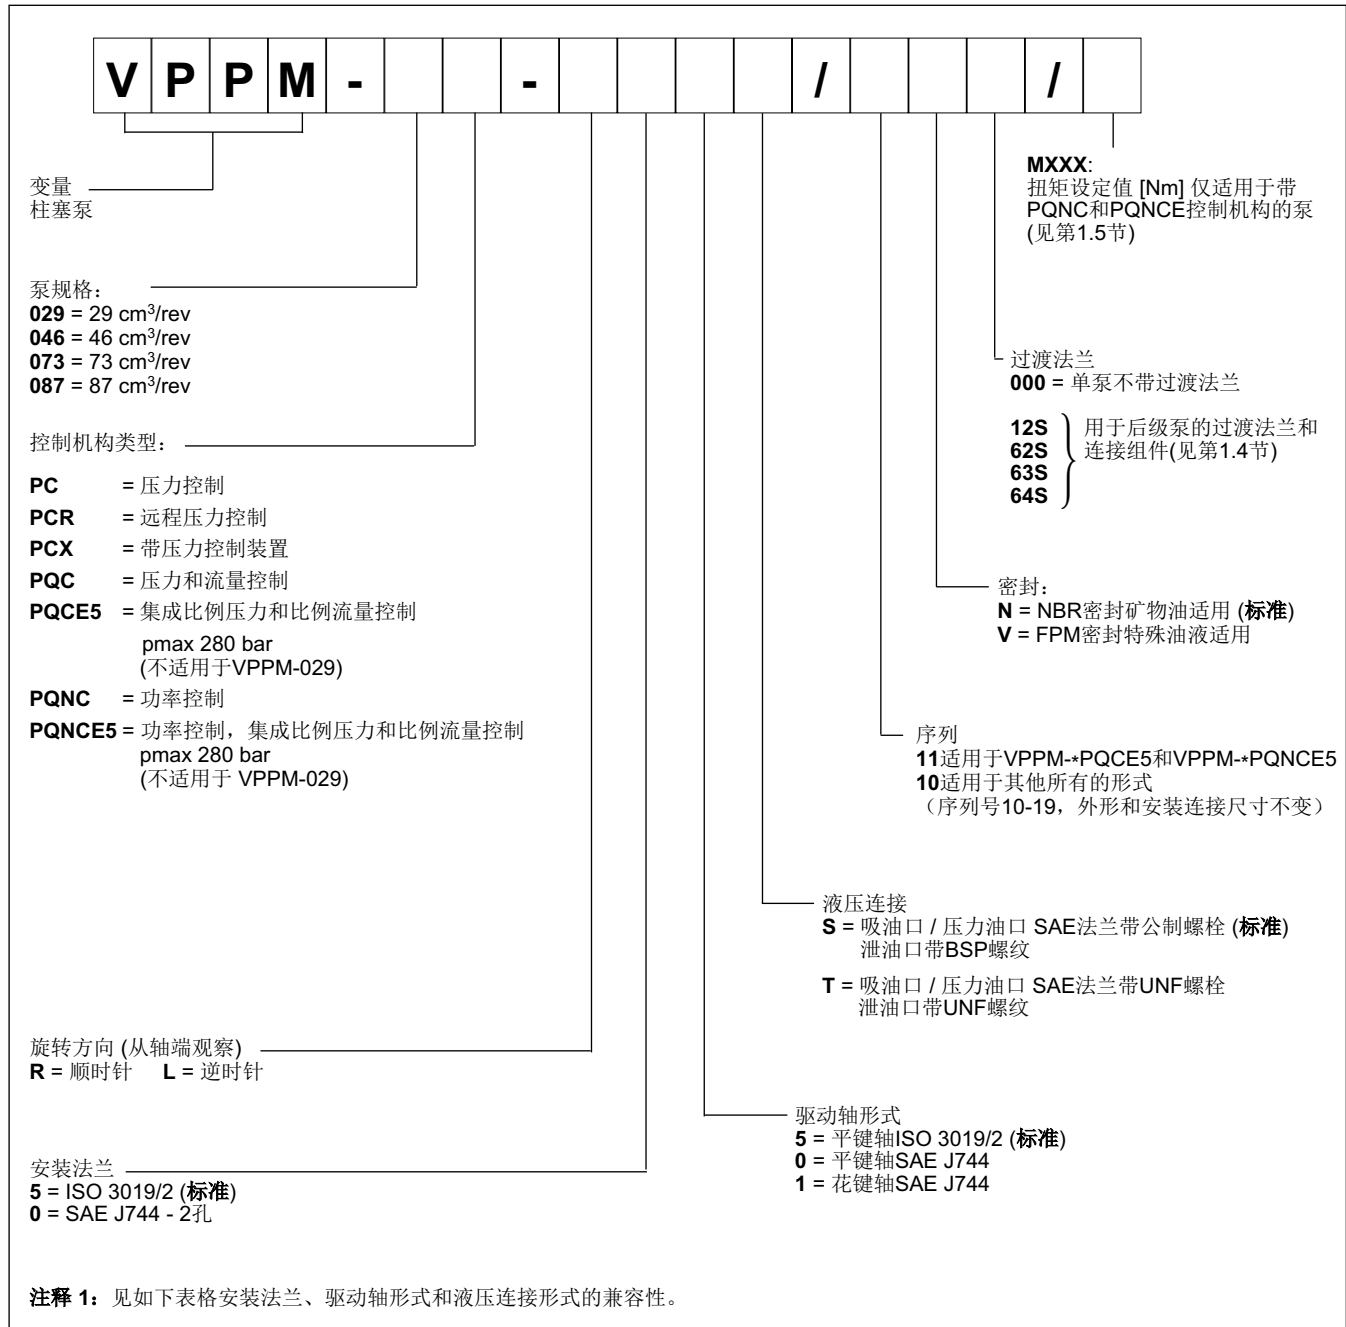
| V | P | P | M | - | | | - | | | | | / | | | / | |
|---|---|---|---|---|---|---|---|---|---|---|---|---|---|---|---|---|

变量
柱塞泵

泵规格：
**029** = 29 cm$^3$/rev
**046** = 46 cm$^3$/rev
**073** = 73 cm$^3$/rev
**087** = 87 cm$^3$/rev

控制机构类型：

**PC** = 压力控制
**PCR** = 远程压力控制
**PCX** = 带压力控制装置
**PQC** = 压力和流量控制
**PQCE5** = 集成比例压力和比例流量控制
pmax 280 bar
(不适用于VPPM-029)
**PQNC** = 功率控制
**PQNCE5** = 功率控制，集成比例压力和比例流量控制
pmax 280 bar
(不适用于 VPPM-029)

旋转方向 (从轴端观察)
**R** = 顺时针 **L** = 逆时针

安装法兰
**5** = ISO 3019/2 (**标准**)
**0** = SAE J744 - 2孔

**MXXX**:
扭矩设定值 [Nm] 仅适用于带PQNC和PQNCE控制机构的泵
(见第1.5节)

过渡法兰
**000** = 单泵不带过渡法兰

**12S**
**62S**
**63S**
**64S**
用于后级泵的过渡法兰和连接组件(见第1.4节)

密封：
**N** = NBR密封矿物油适用 (**标准**)
**V** = FPM密封特殊油液适用

序列
**11**适用于VPPM-*PQCE5和VPPM-*PQNCE5
**10**适用于其他所有的形式
（序列号10-19，外形和安装连接尺寸不变）

液压连接
**S** = 吸油口 / 压力油口 SAE法兰带公制螺栓 (**标准**)
泄油口带BSP螺纹

**T** = 吸油口 / 压力油口 SAE法兰带UNF螺栓
泄油口带UNF螺纹

驱动轴形式
**5** = 平键轴ISO 3019/2 (**标准**)
**0** = 平键轴SAE J744
**1** = 花键轴SAE J744

**注释 1**：见如下表格安装法兰、驱动轴形式和液压连接形式的兼容性。